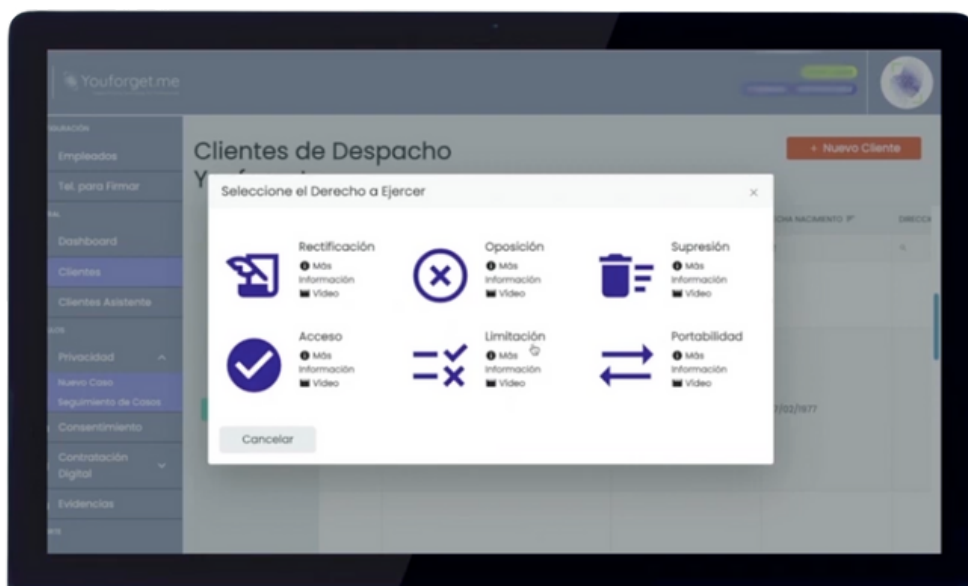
Youforget.me

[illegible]

Empleados

Tel. para Firmar

Dashboard

Clientes

Clientes Asistente

Privacidad

Nuevo Caso

Seguimiento de Casos

Consentimiento

Contratación Digital

Evidencias

Clientes de Despacho

+ Nuevo Cliente

Seleccione el Derecho a Ejercer

×

Rectificación
Más Información
Video

Oposición
Más Información
Video

Supresión
Más Información
Video

Acceso
Más Información
Video

Limitación
Más Información
Video

Portabilidad
Más Información
Video

Cancelar

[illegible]/02/1977